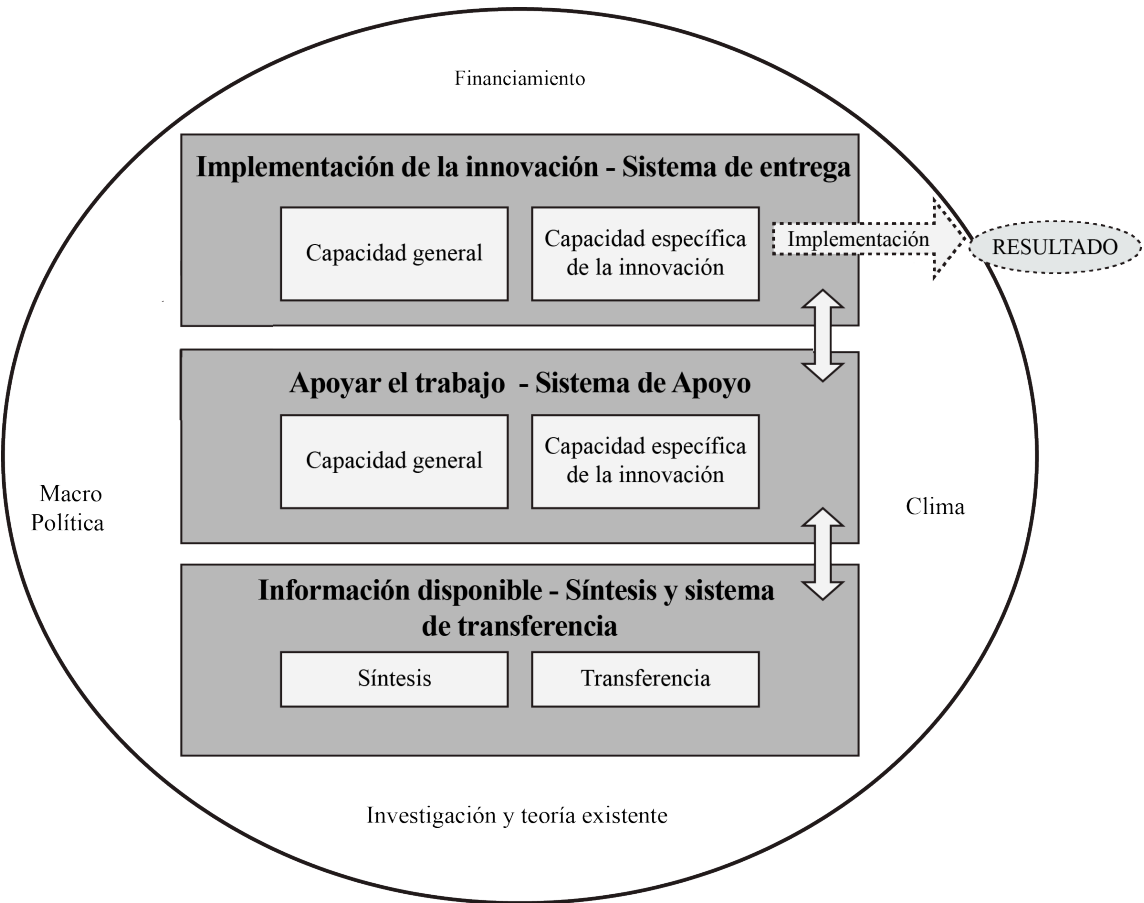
Financiamiento

Implementación de la innovación - Sistema de entrega

Capacidad general

Capacidad específica de la innovación

Implementación

RESULTADO

Apoyar el trabajo - Sistema de Apoyo

Capacidad general

Capacidad específica de la innovación

Macro Política

Clima

Información disponible - Síntesis y sistema de transferencia

Síntesis

Transferencia

Investigación y teoría existente